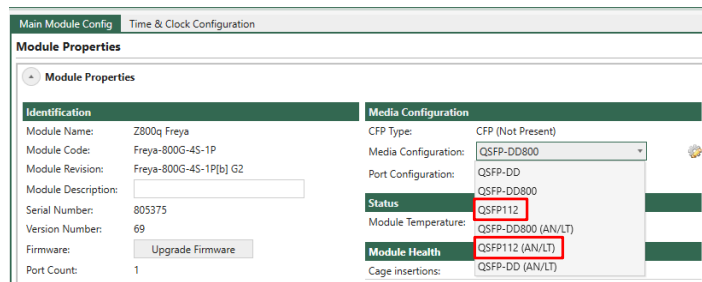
Main Module Config | Time & Clock Configuration

Module Properties

Module Properties

| Identification | |
|---|---|
| Module Name: | Z800q Freya |
| Module Code: | Freya-800G-4S-1P |
| Module Revision: | Freya-800G-4S-1P[b] G2 |
| Module Description: | |
| Serial Number: | 805375 |
| Version Number: | 69 |
| Firmware: | Upgrade Firmware |
| Port Count: | 1 |

Media Configuration

CFP Type: CFP (Not Present)

Media Configuration: QSFP-DD800

Port Configuration:

QSFP-DD
QSFP-DD800
QSFP112
QSFP-DD800 (AN/LT)
QSFP112 (AN/LT)
QSFP-DD (AN/LT)

Status

Module Temperature:

Module Health

Cage insertions: